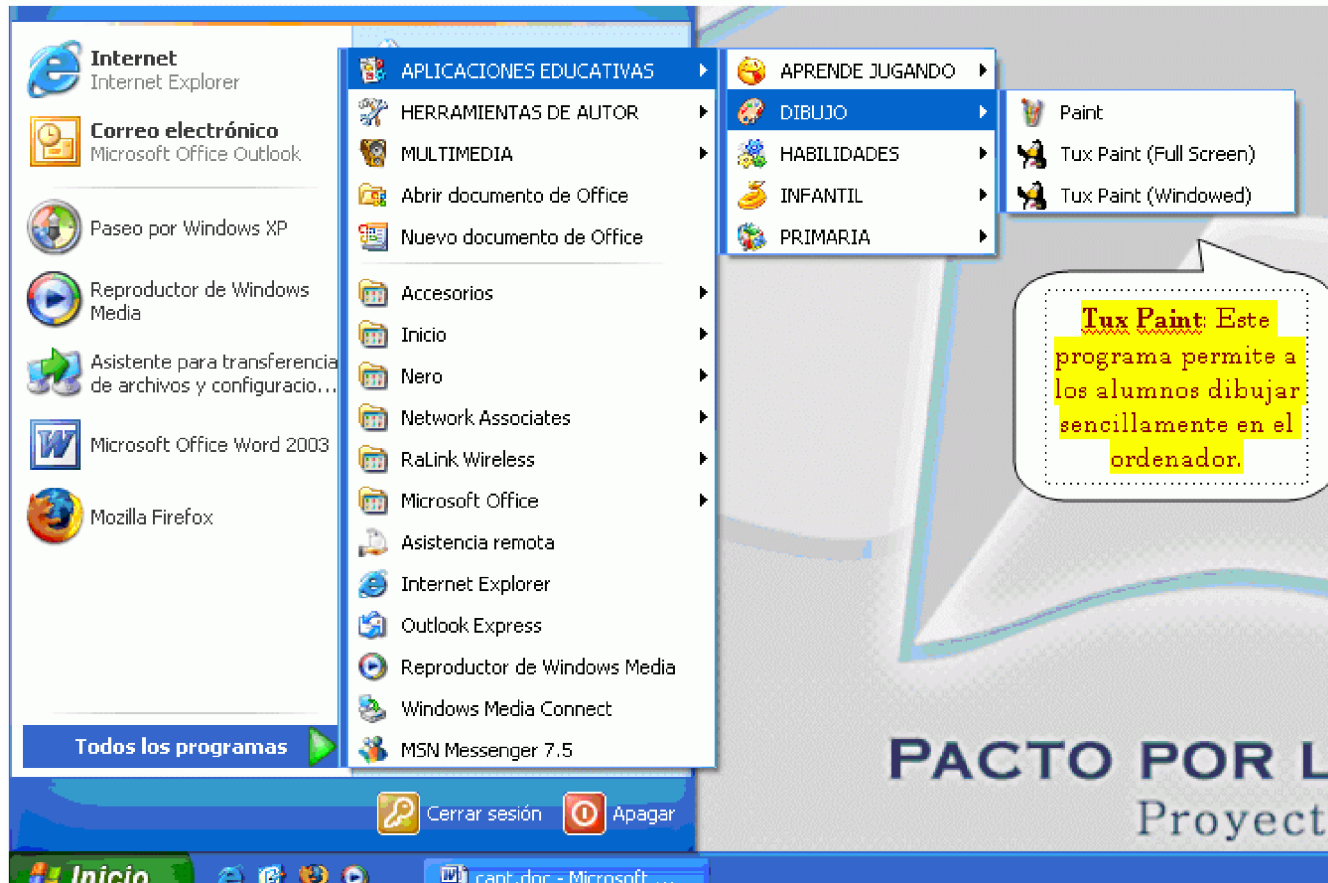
Internet
Internet Explorer

Correo electrónico
Microsoft Office Outlook

Paseo por Windows XP

Reproductor de Windows Media

Asistente para transferencia de archivos y configuracio...

Microsoft Office Word 2003

Mozilla Firefox

Todos los programas

APLICACIONES EDUCATIVAS
HERRAMIENTAS DE AUTOR
MULTIMEDIA
Abrir documento de Office
Nuevo documento de Office
Accesorios
Inicio
Nero
Network Associates
RaLink Wireless
Microsoft Office
Asistencia remota
Internet Explorer
Outlook Express
Reproductor de Windows Media
Windows Media Connect
MSN Messenger 7.5

APRENDE JUGANDO
DIBUJO
HABILIDADES
INFANTIL
PRIMARIA

Paint
Tux Paint (Full Screen)
Tux Paint (Windowed)

Tux Paint: Este programa permite a los alumnos dibujar sencillamente en el ordenador.

PACTO POR L
Proyect

Cerrar sesión
Apagar

Inicio
cant.doc - Microsoft ...